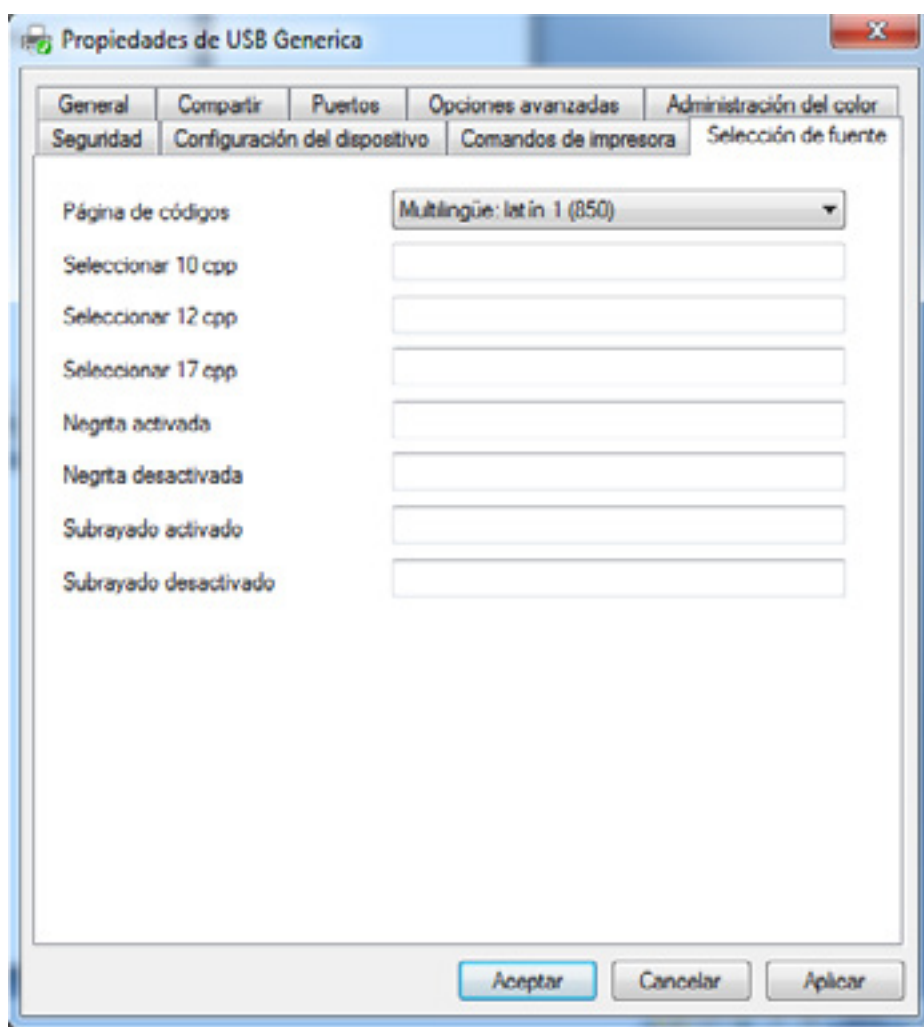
Propiedades de USB Generica

General | Compartir | Puertos | Opciones avanzadas | Administración del color
Seguridad | Configuración del dispositivo | Comandos de impresora | Selección de fuente

Página de códigos
Multilingüe: latín 1 (850)

Seleccionar 10 cpp

Seleccionar 12 cpp

Seleccionar 17 cpp

Negrita activada

Negrita desactivada

Subrayado activado

Subrayado desactivado

Aceptar
Cancelar
Aplicar